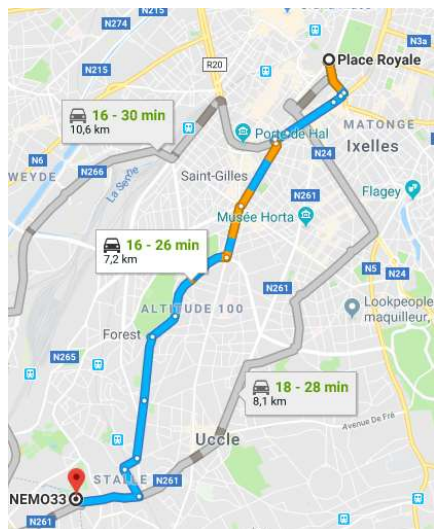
N274
N215
N3a
R20
Place Royale
N215
16 - 30 min
10,6 km
Porte de Hal
MATONGE
Ixelles
N6
N24
WEYDE
N266
La Senne
Saint-Gilles
N261
Flagey
Musée Horta
16 - 26 min
7,2 km
N5
N24
ALTITUDE 100
N261
Lookpeople
maquilleur, ...
Forest
N265
18 - 28 min
8,1 km
Avenue De Fré
Uccle
STALLE
N261
NEMO33
N261